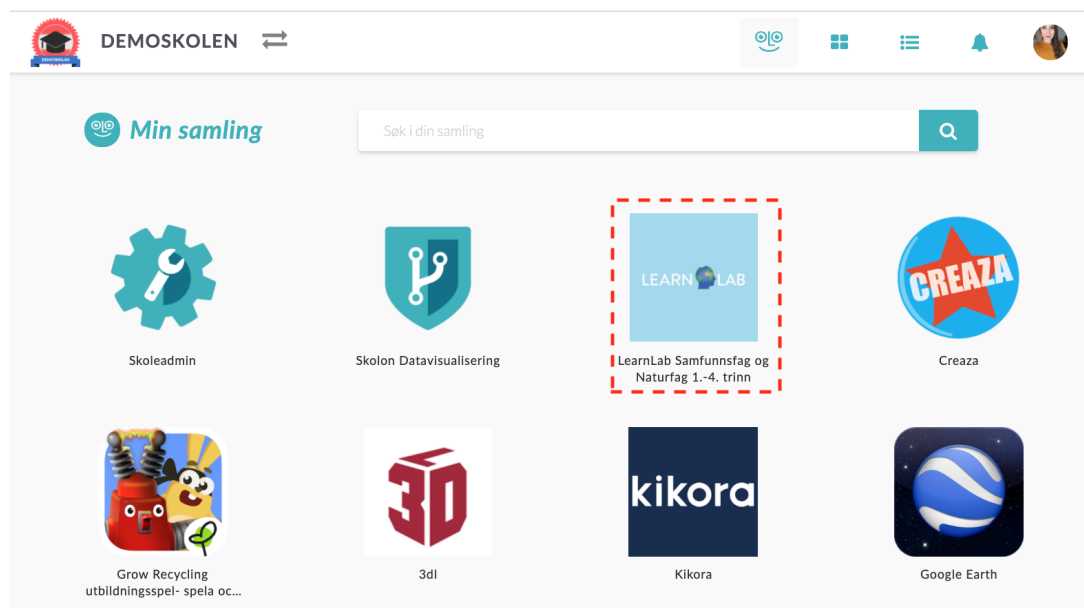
DEMOSKOLEN

DEMOSKOLEN

Min samling

Søk i din samling

Skoleadmin

Skolon Datavisualisering

LEARN LAB

LearnLab Samfunnsfag og Naturfag 1.-4. trinn

CREAZA

Creaza

Grow Recycling utbildningsspel- spela oc...

3D

3dl

kikora

Kikora

Google Earth